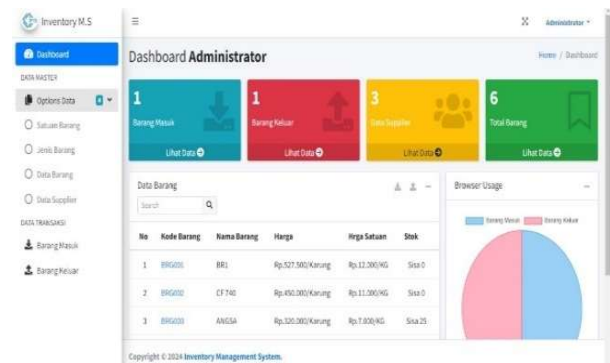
Inventory M.S

Dashboard

DATA MASTER

Options Data

Satuan Barang

Jenis Barang

Data Barang

Data Supplier

DATA TRANSAKSI

Barang Masuk

Barang Keluar

Administrator

Dashboard **Administrator**

Home / Dashboard

1
Barang Masuk
Lihat Data

1
Barang Keluar
Lihat Data

3
Data Supplier
Lihat Data

6
Total Barang
Lihat Data

Data Barang

Search

| No | Kode Barang | Nama Barang | Harga | Hrga Satuan | Stok |
|---|---|---|---|---|---|
| 1 | BRG001 | BR1 | Rp.527.500/Karung | Rp.12.000/KG | Sisa 0 |
| 2 | BRG002 | CF 740 | Rp.450.000/Karung | Rp.11.000/KG | Sisa 0 |
| 3 | BRG003 | ANGSA | Rp.320.000/Karung | Rp.7.000/KG | Sisa 25 |

Browser Usage

Barang Masuk
Barang Keluar

Copyright © 2024 **Inventory Management System.**